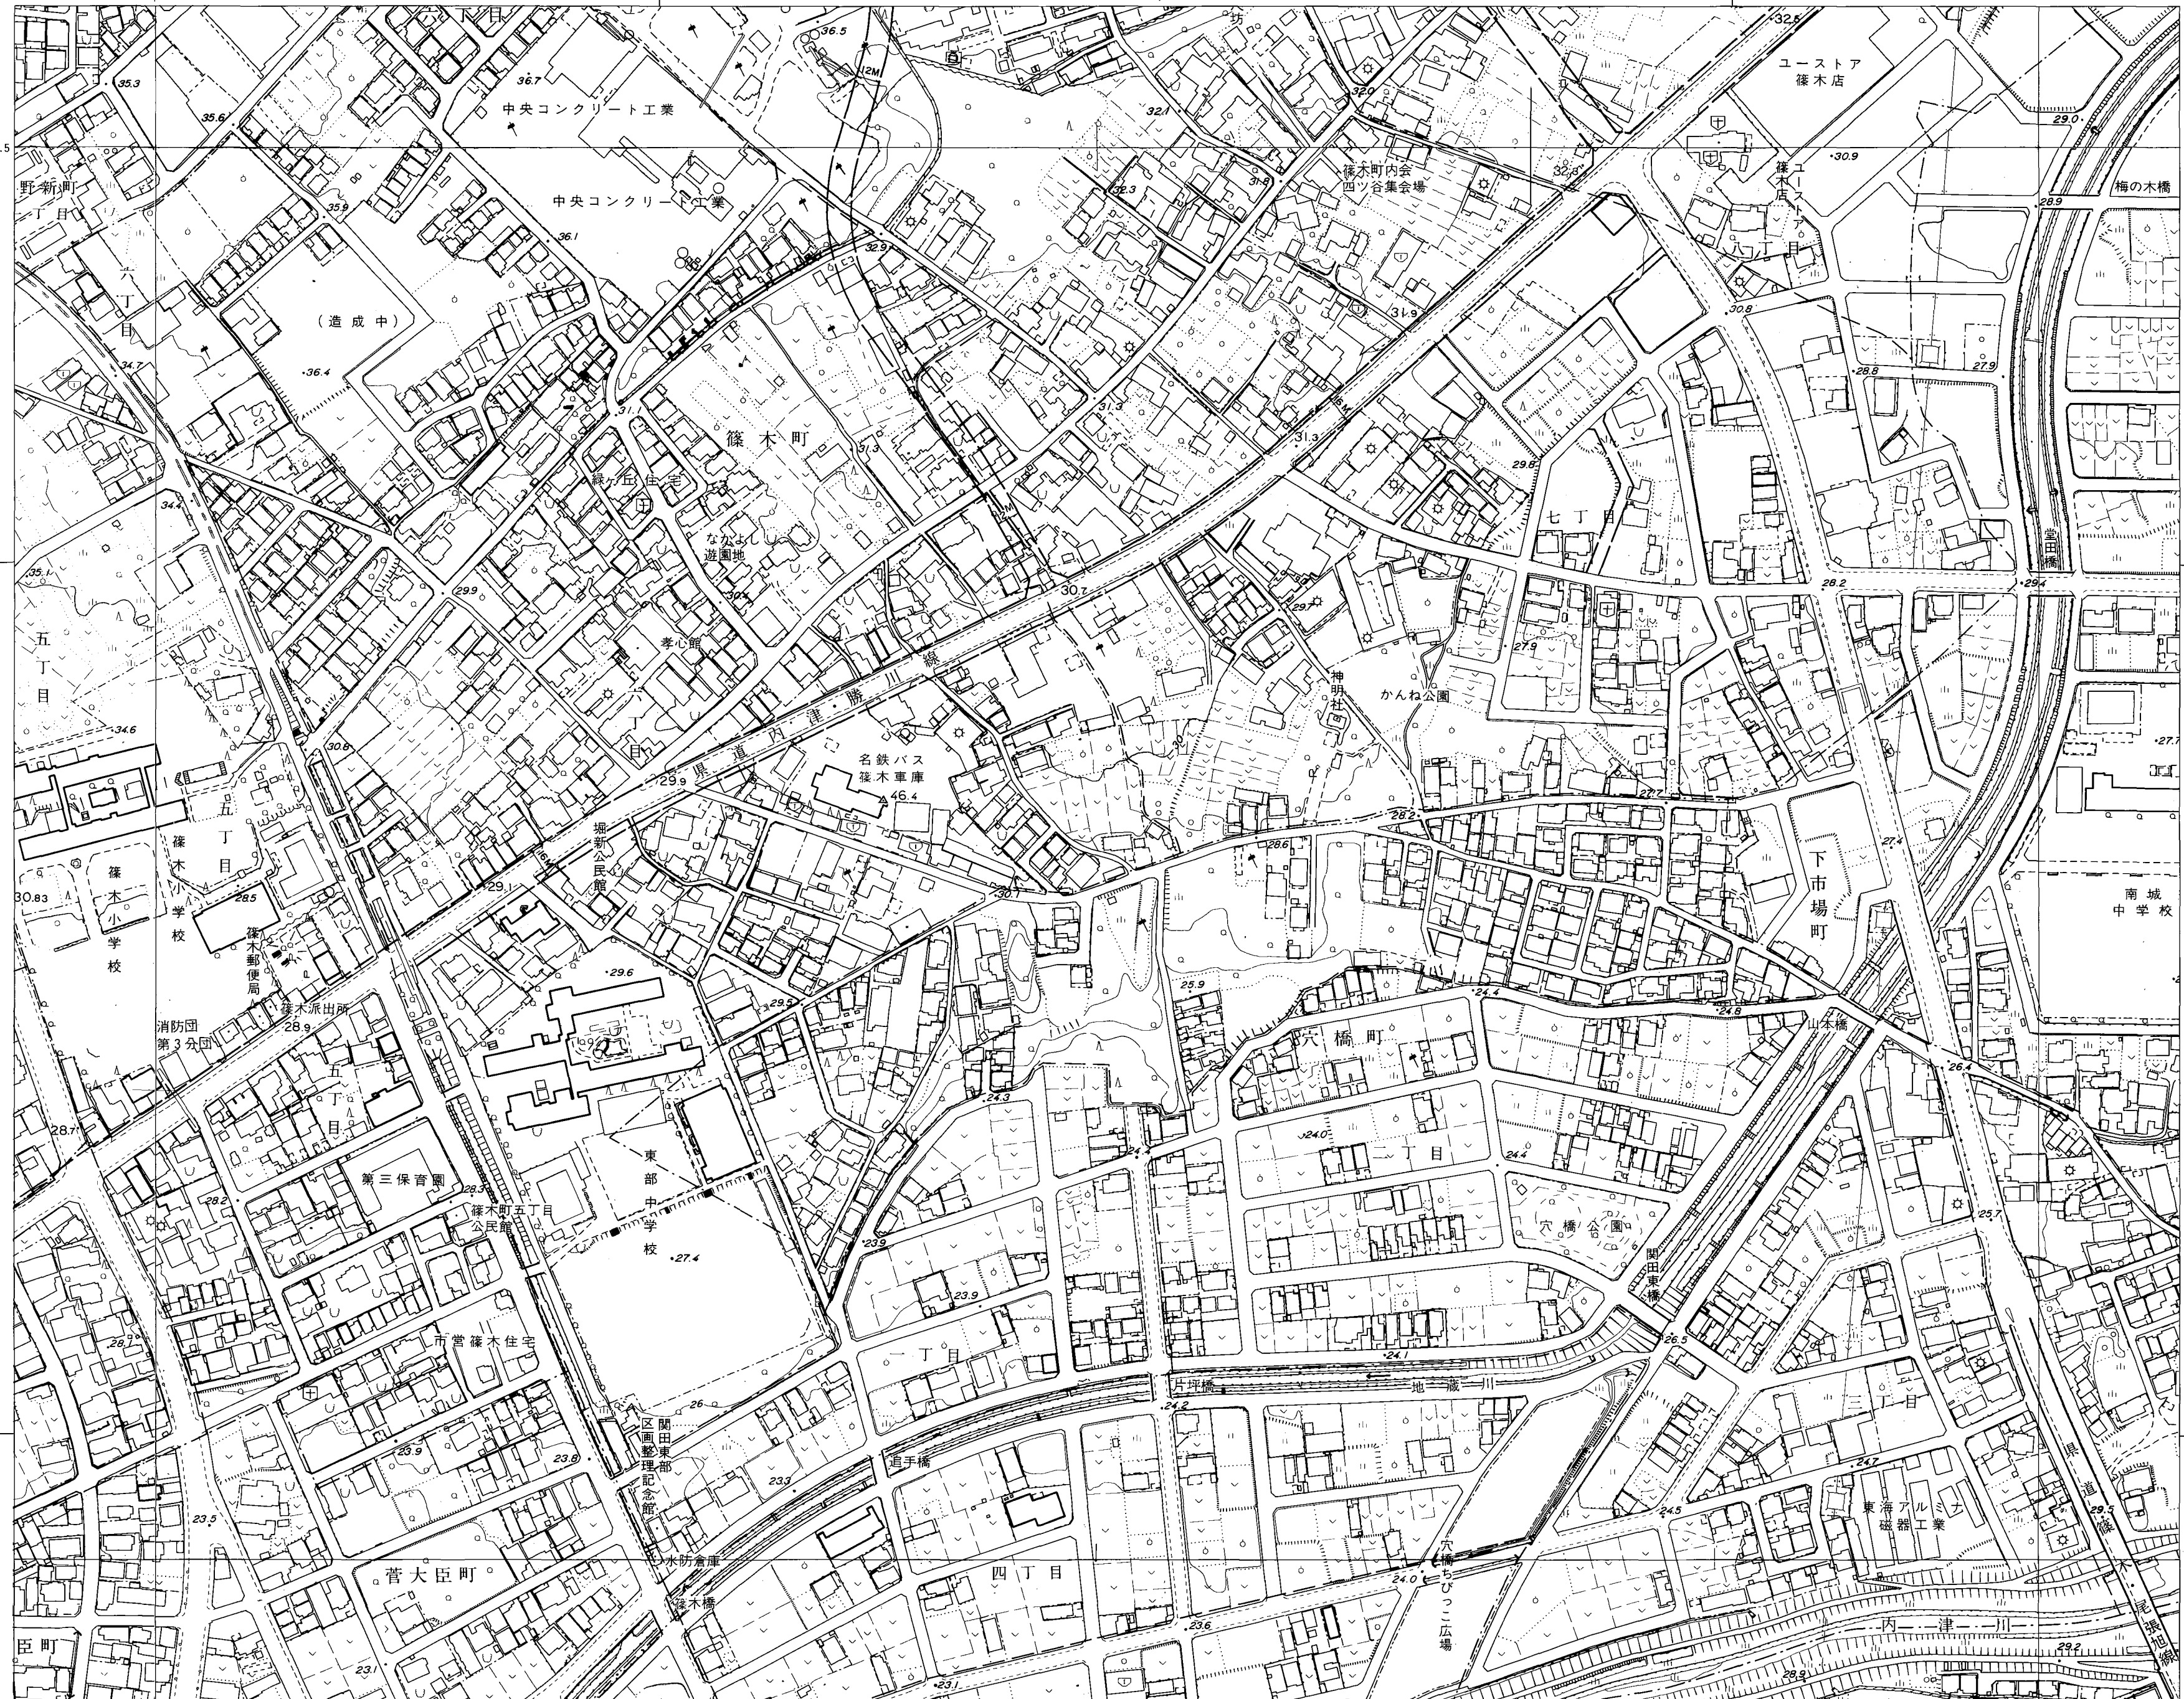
中央コンクリート工業
中央コンクリート工業
ユーストア
篠木店
ユーストア
篠木店
篠木町内会
四ツ谷集会場
梅の木橋
野新町
丁目
六丁目
(造成中)
篠木町
篠ケ丘住宅
なかよし
遊園地
孝心館
七丁目
八丁目
堂田橋
五丁目
県道内津勝川線
名鉄バス
篠木車庫
神明社
かんね公園
五丁目
篠木小学校
堀新公民館
篠木郵便局
下市場町
南城中学校
消防団
第3分団
篠木派出所
六橋町
山本橋
五丁目
第三保育園
篠木町五丁目
公民館
東部中学校
二丁目
六橋公園
関田東橋
市営篠木住宅
一丁目
片坪橋
地蔵川
関田東部区画整理記念館
追手橋
東海アルミナ
磁器工業
県道篠木尾張旭線
水防倉庫
菅大臣町
四丁目
六橋ちびっこ広場
篠木橋
内津川
臣町
35.3
35.6
36.7
36.5
32.5
29.0
30.9
32.0
32.1
32.3
31.8
28.9
35.9
36.1
32.9
31.9
30.8
27.9
28.8
36.4
34.7
31
31.3
31.3
29.8
34.4
35.1
29.9
30.4
30.7
29.7
28.2
29.4
27.9
34.6
30.8
29.9
46.4
28.2
27.7
27.7
27.4
30.83
28.5
29.1
30.7
28.6
29.6
29.5
25.9
24.4
24.8
28.9
26.4
28.7
28.3
28.2
24.3
24.1
24.0
24.4
25.7
27.4
23.9
23.9
26.5
24.1
26
24.2
23.9
23.8
23.3
24.7
23.5
24.5
29.3
24.0
23.6
23.1
29.2